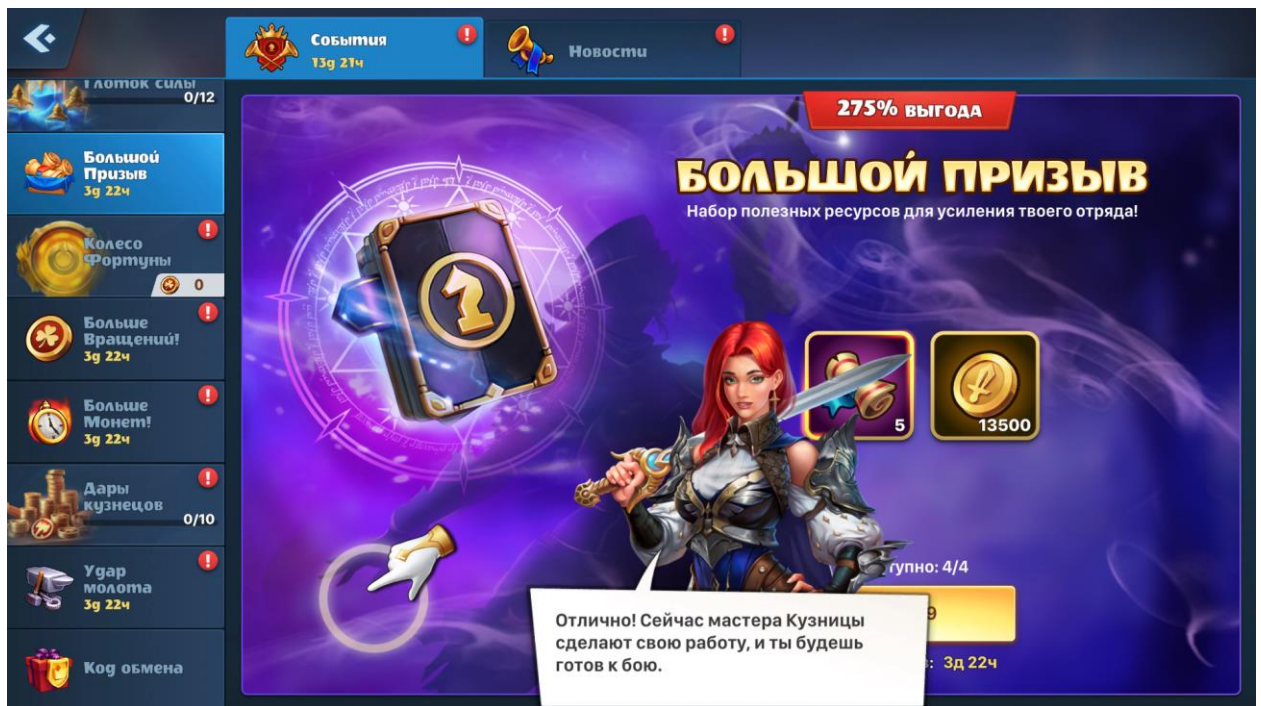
События
13д 21ч

Новости

Глоток силы
0/12

Большой Призыв
3д 22ч

Колесо Фортуны
0

Больше Вращений!
3д 22ч

Больше Монет!
3д 22ч

Дары кузнецов
0/10

Удар молота
3д 22ч

Код обмена

275% ВЫГОДА

БОЛЬШОЙ ПРИЗЫВ

Набор полезных ресурсов для усиления твоего отряда!

5
13500

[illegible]тупно: 4/4

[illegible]9

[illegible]: 3д 22ч

Отлично! Сейчас мастера Кузницы сделают свою работу, и ты будешь готов к бою.